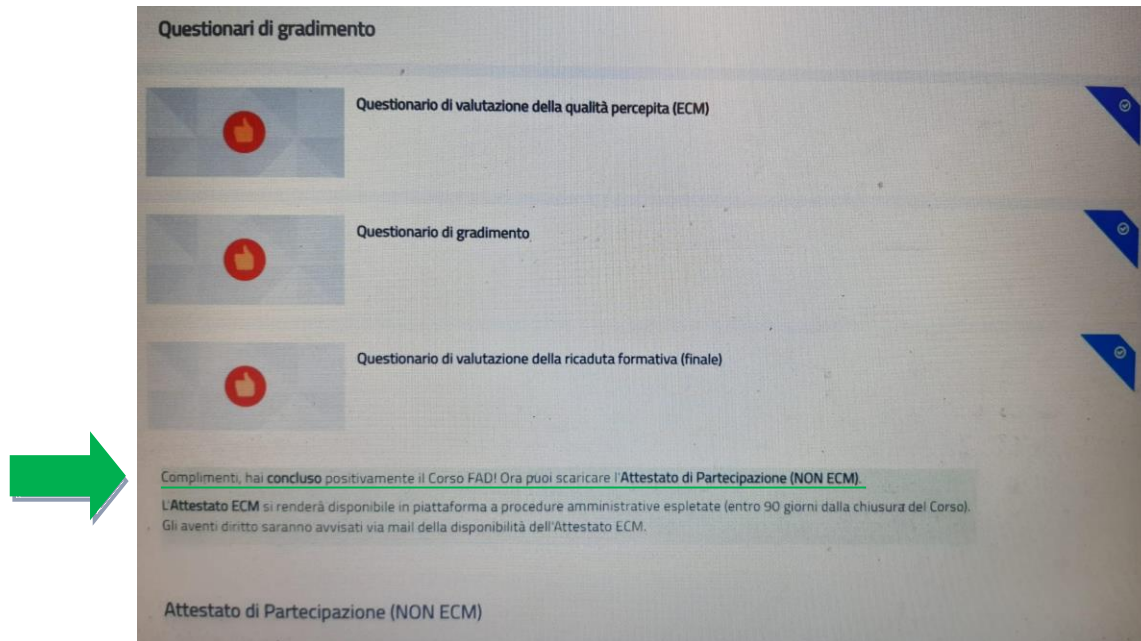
Questionari di gradimento

Questionario di valutazione della qualità percepita (ECM)

Questionario di gradimento

Questionario di valutazione della ricaduta formativa (finale)

Complimenti, hai concluso positivamente il Corso FAD! Ora puoi scaricare l'Attestato di Partecipazione (NON ECM).

L'Attestato ECM si renderà disponibile in piattaforma a procedure amministrative espletate (entro 90 giorni dalla chiusura del Corso). Gli aventi diritto saranno avvisati via mail della disponibilità dell'Attestato ECM.

Attestato di Partecipazione (NON ECM)